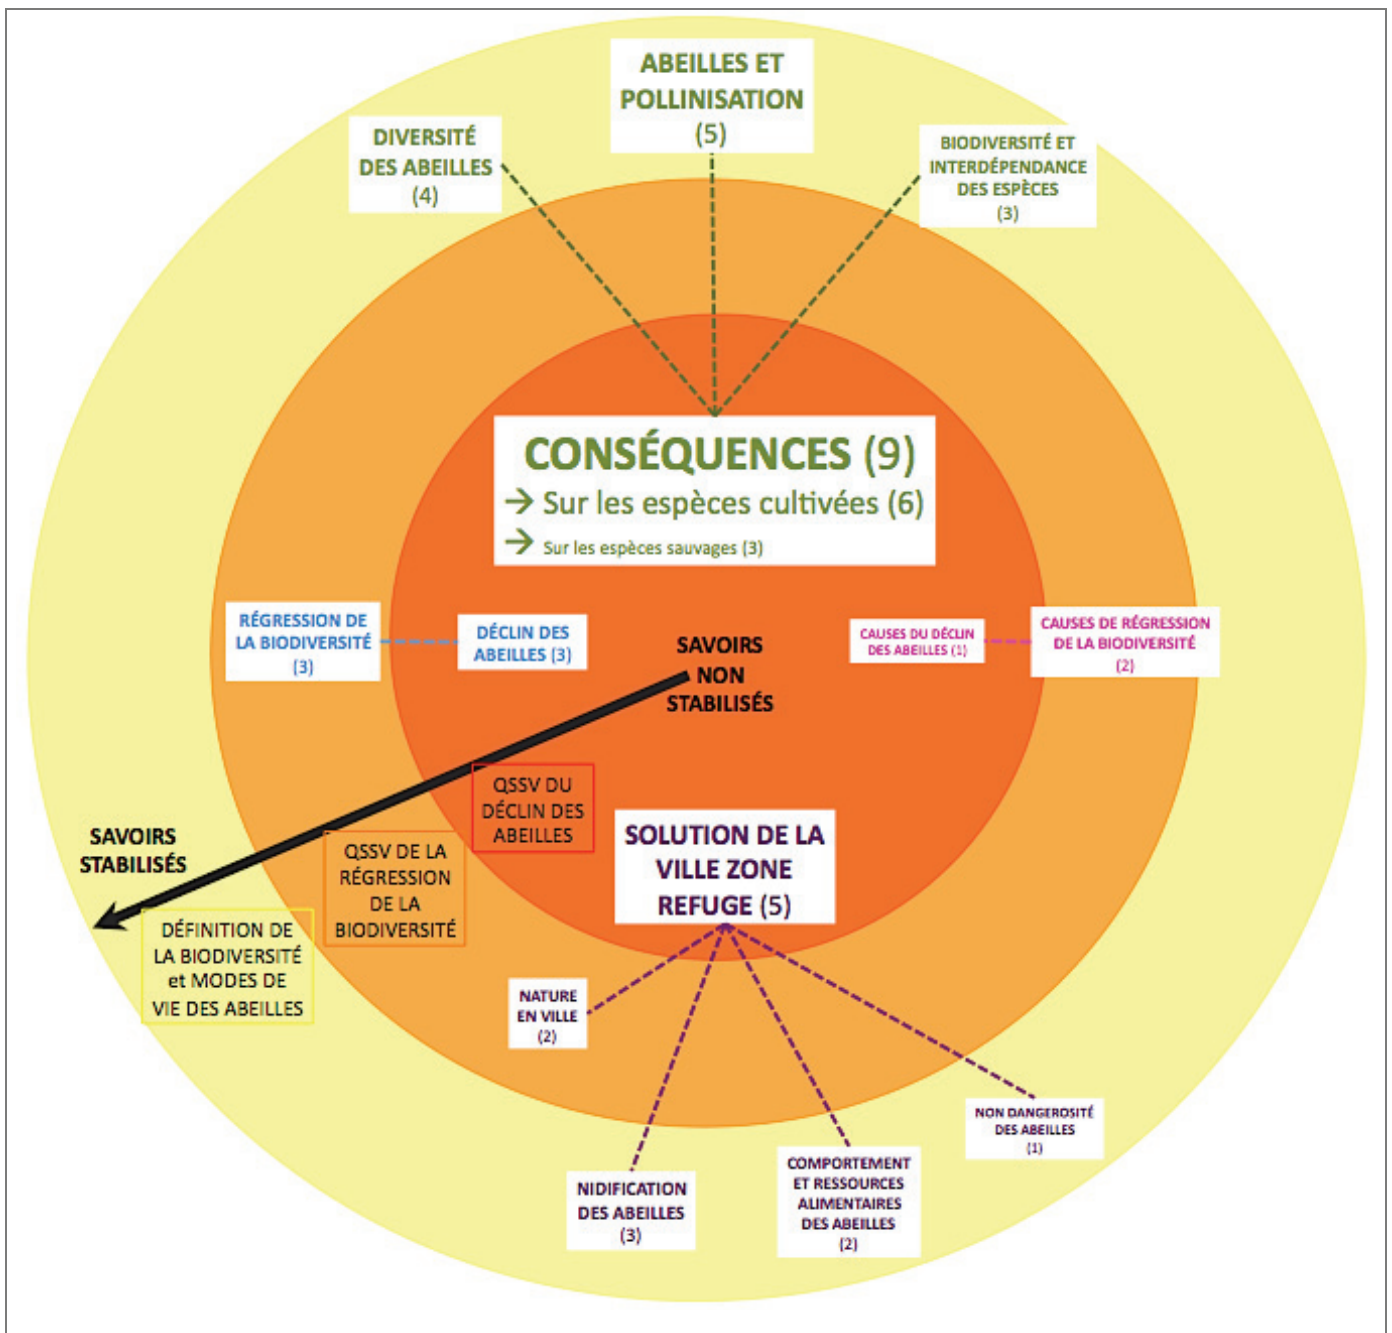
ABEILLES ET POLLINISATION (5)

DIVERSITÉ DES ABEILLES (4)

BIODIVERSITÉ ET INTERDÉPENDANCE DES ESPÈCES (3)

CONSÉQUENCES (9)
→ Sur les espèces cultivées (6)
→ Sur les espèces sauvages (3)

RÉGRESSION DE LA BIODIVERSITÉ (3)

DÉCLIN DES ABEILLES (3)

SAVOIRS NON STABILISÉS

CAUSES DU DÉCLIN DES ABEILLES (1)

CAUSES DE RÉGRESSION DE LA BIODIVERSITÉ (2)

QSSV DU DÉCLIN DES ABEILLES

SAVOIRS STABILISÉS

QSSV DE LA RÉGRESSION DE LA BIODIVERSITÉ

SOLUTION DE LA VILLE ZONE REFUGE (5)

DÉFINITION DE LA BIODIVERSITÉ et MODES DE VIE DES ABEILLES

NATURE EN VILLE (2)

NON DANGEROSITÉ DES ABEILLES (1)

NIDIFICATION DES ABEILLES (3)

COMPORTEMENT ET RESSOURCES ALIMENTAIRES DES ABEILLES (2)